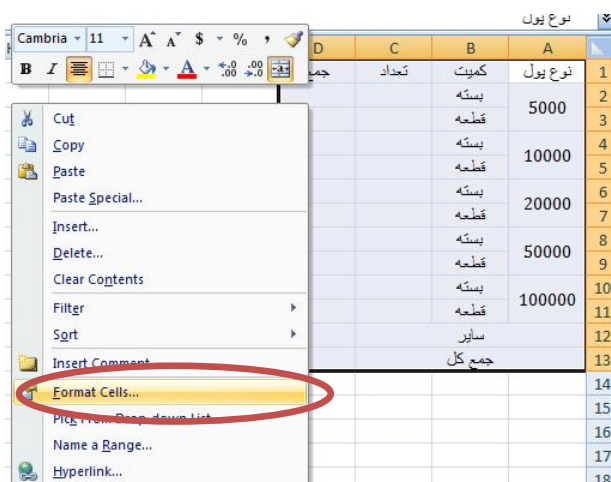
نوع پول

Cambria 11 A A $ % ,
B I A .00 .00

| | D | C | B | A |
|---|---|---|---|---|
| 1 | جمع | تعداد | کمیت | نوع پول |
| 2 | | | بسته | 5000 |
| 3 | | | قطعه | |
| 4 | | | بسته | 10000 |
| 5 | | | قطعه | |
| 6 | | | بسته | 20000 |
| 7 | | | قطعه | |
| 8 | | | بسته | 50000 |
| 9 | | | قطعه | |
| 10 | | | بسته | 100000 |
| 11 | | | قطعه | |
| 12 | | | سایر | |
| 13 | | | جمع کل | |
| 14 | | | | |
| 15 | | | | |
| 16 | | | | |
| 17 | | | | |
| 18 | | | | |

Cut
Copy
Paste
Paste Special...
Insert...
Delete...
Clear Contents
Filter
Sort
Insert Comment
Format Cells...
Pick From Drop-down List...
Name a Range...
Hyperlink...